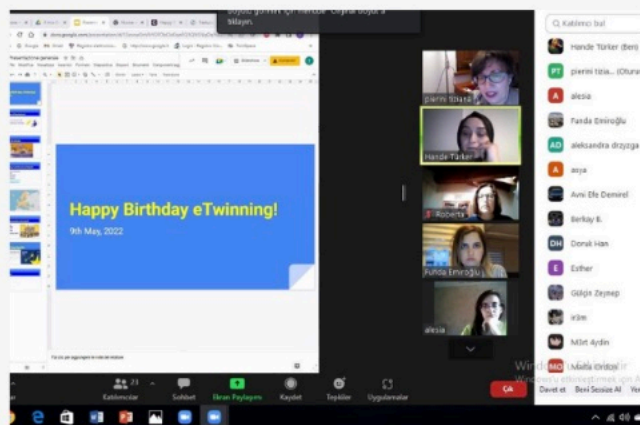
tıklayın.

Happy Birthday eTwinning!

9th May, 2022

pierini tiziana

Hande Türker

Roberta

Funda Emiroğlu

alesia

Katılımcı bul

Hande Türker (Ben)

pierini tizia...

alesia

Funda Emiroğlu

aleksandra drzyzga

asya

Avni Efe Demirel

Berkay K.

Doruk Han

Esther

Gülçin Zeynep

irem

Mert Aydın

Malta Ordon

Katılımcılar

Sohbet

Ekran Paylaşımı

Kaydet

Tepkiler

Uygulamalar

Davet et

Beni Sessize Al

Windows'u Etkinleştir